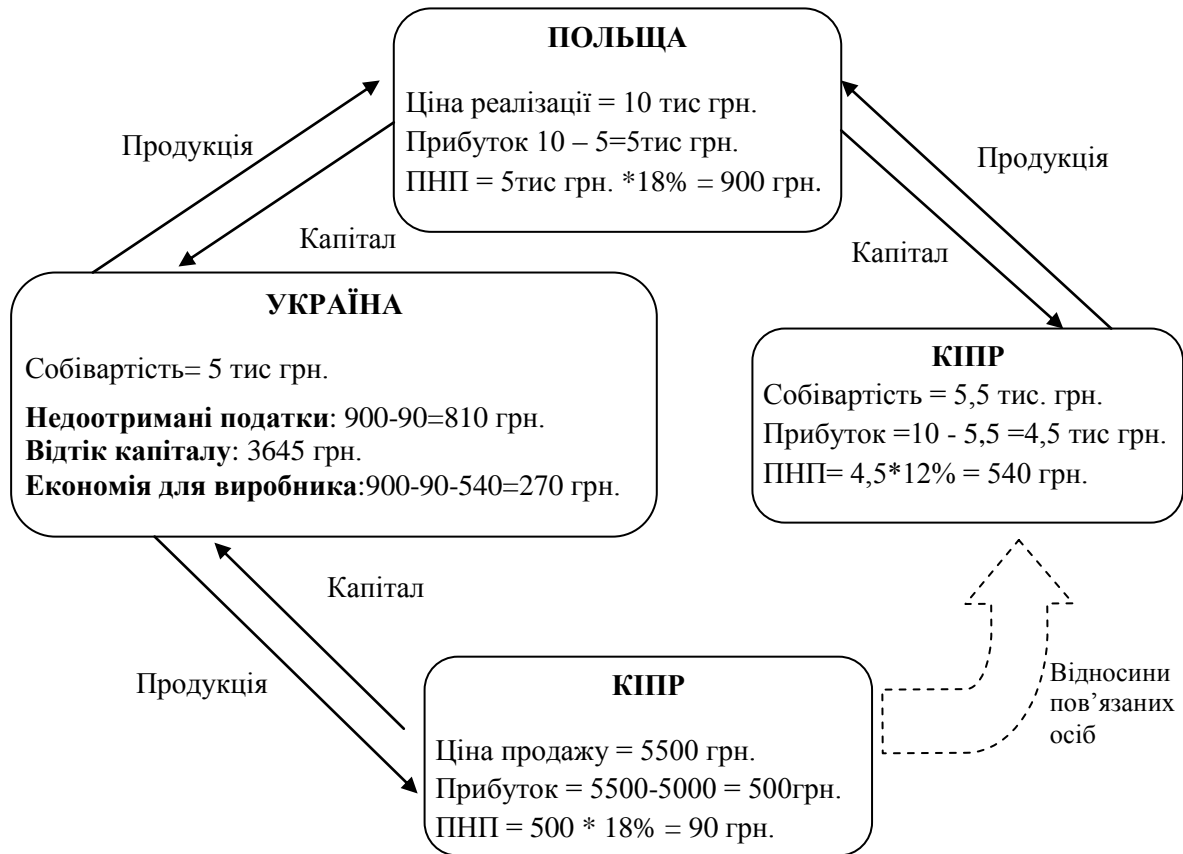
ПОЛЬЩА

Ціна реалізації = 10 тис грн.
Прибуток 10 – 5=5тис грн.
ПНП = 5тис грн. *18% = 900 грн.

Продукція

Капітал

Продукція

Капітал

УКРАЇНА

Собівартість= 5 тис грн.

**Недоотримані податки**: 900-90=810 грн.
**Відтік капіталу**: 3645 грн.
**Економія для виробника**:900-90-540=270 грн.

КІПР
Собівартість = 5,5 тис. грн.
Прибуток =10 - 5,5 =4,5 тис грн.
ПНП= 4,5*12% = 540 грн.

Капітал

Продукція

Відносини пов'язаних осіб

КІПР

Ціна продажу = 5500 грн.
Прибуток = 5500-5000 = 500грн.
ПНП = 500 * 18% = 90 грн.